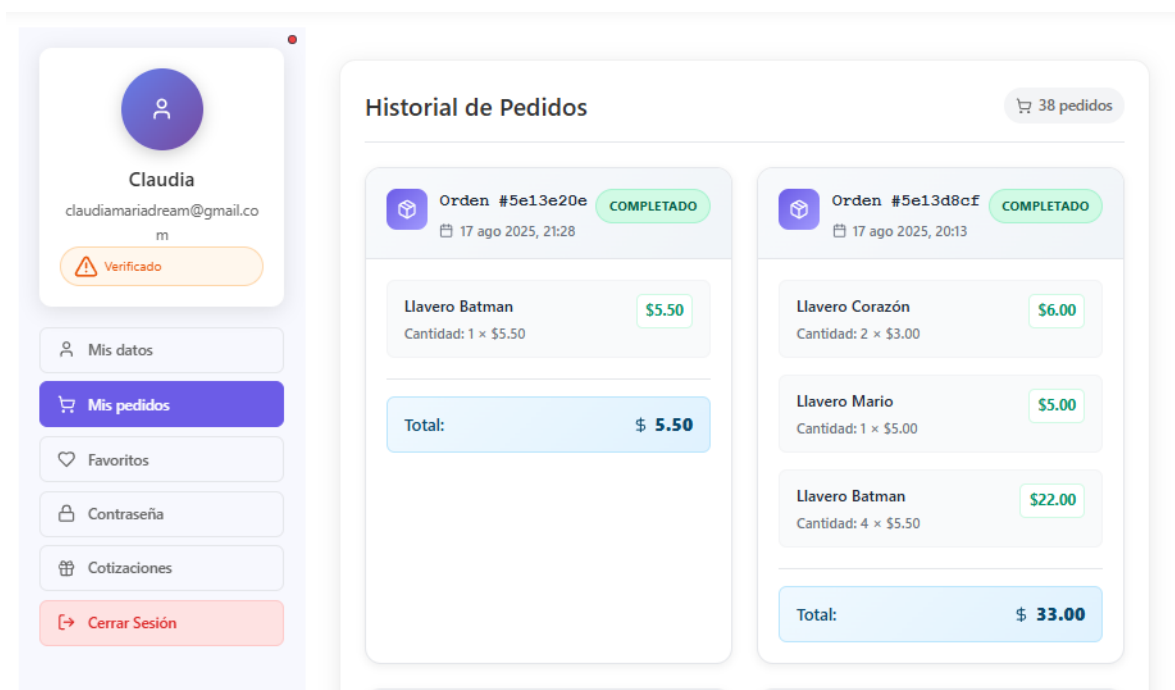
Claudia

claudiamariadream@gmail.com

Verificado

Mis datos

Mis pedidos

Favoritos

Contraseña

Cotizaciones

Cerrar Sesión

Historial de Pedidos

38 pedidos

Orden #5e13e20e

COMPLETADO

17 ago 2025, 21:28

Llavero Batman

Cantidad: 1 × $5.50

$5.50

Total:

$ 5.50

Orden #5e13d8cf

COMPLETADO

17 ago 2025, 20:13

Llavero Corazón

Cantidad: 2 × $3.00

$6.00

Llavero Mario

Cantidad: 1 × $5.00

$5.00

Llavero Batman

Cantidad: 4 × $5.50

$22.00

Total:

$ 33.00